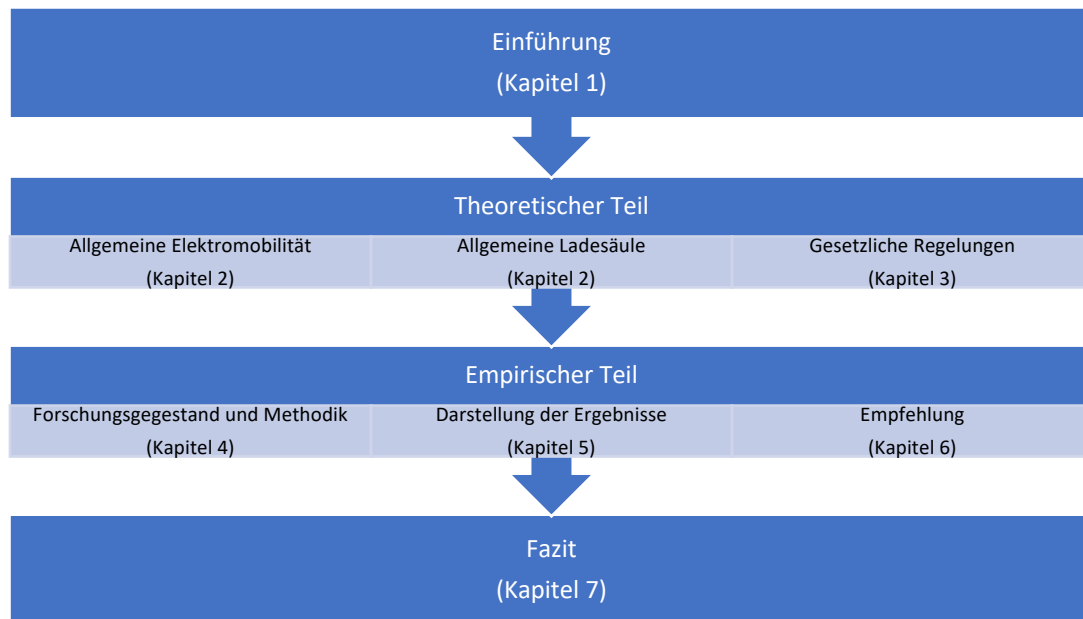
Einführung
(Kapitel 1)

Theoretischer Teil

Allgemeine Elektromobilität
(Kapitel 2)

Allgemeine Ladesäule
(Kapitel 2)

Gesetzliche Regelungen
(Kapitel 3)

Empirischer Teil

Forschungsgegestand und Methodik
(Kapitel 4)

Darstellung der Ergebnisse
(Kapitel 5)

Empfehlung
(Kapitel 6)

Fazit
(Kapitel 7)